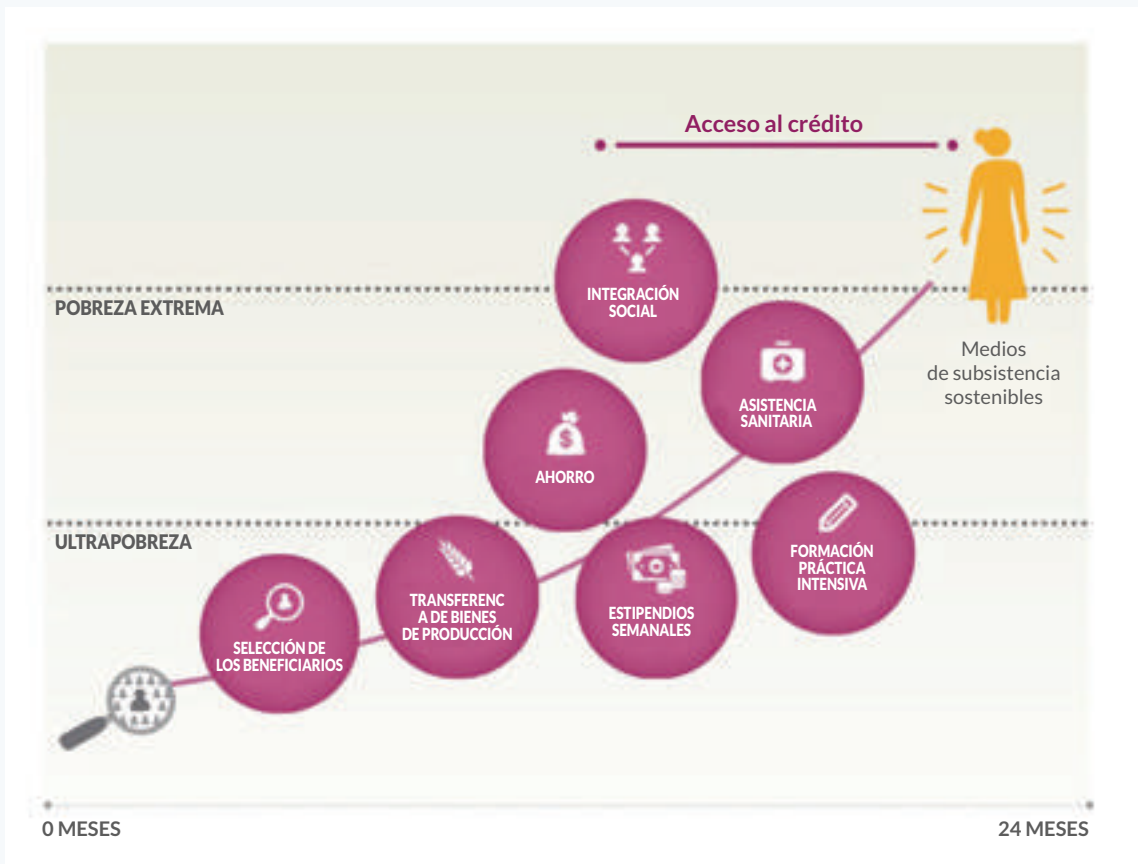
Acceso al crédito

POBREZA EXTREMA

INTEGRACIÓN SOCIAL

ASISTENCIA SANITARIA

Medios de subsistencia sostenibles

AHORRO

ULTRAPOBREZA

FORMACIÓN PRÁCTICA INTENSIVA

TRANSFERENC A DE BIENES DE PRODUCCIÓN

ESTIPENDIOS SEMANALES

SELECCIÓN DE LOS BENEFICIARIOS

0 MESES

24 MESES